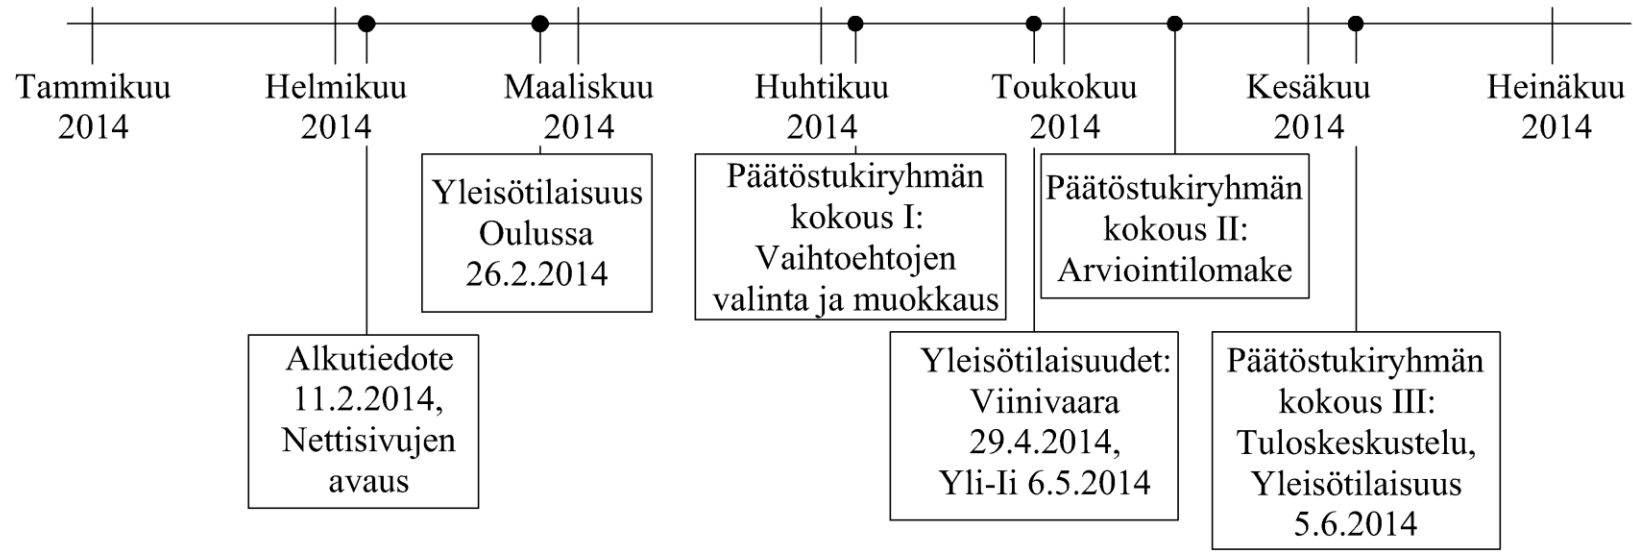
Tammikuu 2014

Helmikuu 2014

Maaliskuu 2014

Huhtikuu 2014

Toukokuu 2014

Kesäkuu 2014

Heinäkuu 2014

Yleisötilaisuus Oulussa 26.2.2014

Päätöstukiryhmän kokous I: Vaihtoehtojen valinta ja muokkaus

Päätöstukiryhmän kokous II: Arviointilomake

Alkutiedote 11.2.2014, Nettisivujen avaus

Yleisötilaisuudet: Viinivaara 29.4.2014, Yli-Ii 6.5.2014

Päätöstukiryhmän kokous III: Tuloskeskustelu, Yleisötilaisuus 5.6.2014